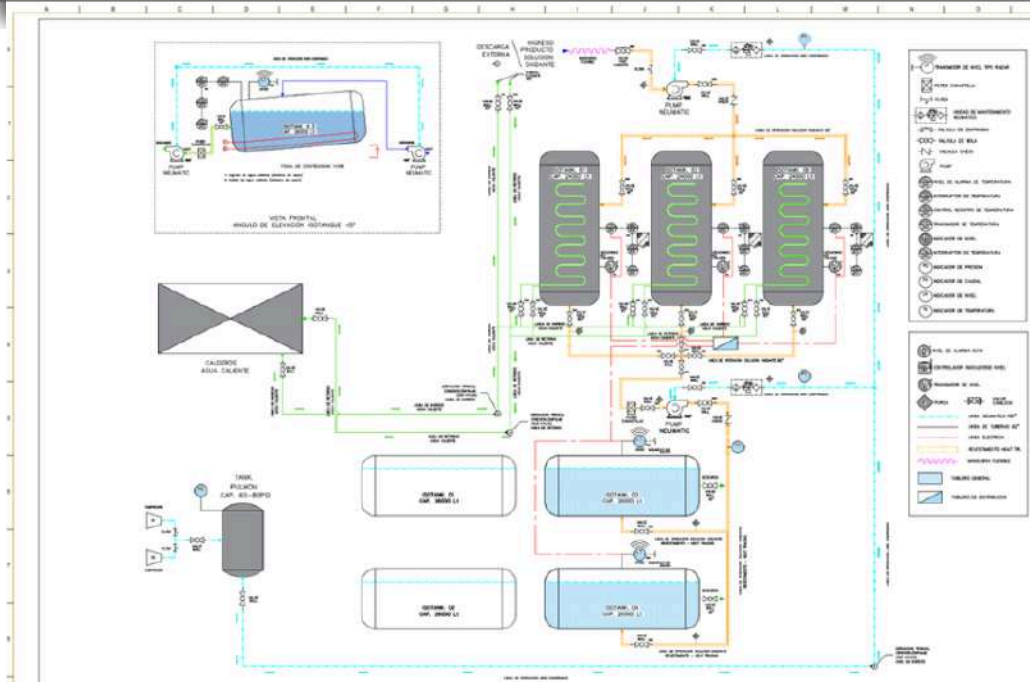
A B C D E F G H I J K L M N O

DESCARGA EXTERNA

INGRESO PRODUCTO SOLUCION OXIDANTE

PUMP NEUMATIC

PUMP NEUMATIC

PUMP NEUMATIC

VISTA FRONTAL ANGULO DE ELEVACION ISOTANQUE 45°

CALDERO AGUA CALIENTE

PUMP NEUMATIC

TANK PULMON CAP. 80-80PSI

ISOTANK 01 CAP. 20000 Lt

ISOTANK 02 CAP. 20000 Lt

ISOTANK 03 CAP. 20000 Lt

ISOTANK 04 CAP. 20000 Lt

TRANSMISOR DE NIVEL TIPO RADAR

FILTRO

UNIDAD DE MANTENIMIENTO NEUMATICO

VALVULA DE COMPUERTA

VALVULA DE BOLA

VALVULA CHECK

PUMP

NIVEL DE ALARMA DE TEMPERATURA

INTERRUPTOR DE TEMPERATURA

CONTROL REGISTRO DE TEMPERATURA

TRANSMISOR DE TEMPERATURA

INDICADOR DE NIVEL

INTERRUPTOR DE TEMPERATURA

INDICADOR DE PRESION

INDICADOR DE CAUDAL

INDICADOR DE NIVEL

INDICADOR DE TEMPERATURA

NIVEL DE ALARMA ALTA

CONTROLADOR INDICADOR NIVEL

TRANSMISOR DE NIVEL

PURGA

LINEA NEUMATICA

LINEA DE TUBERIAS

LINEA ELECTRICA

REVESTIMIENTO HEAT TR.

MANGUERA FLEXIBLE

TABLERO GENERAL

TABLERO DE DISTRIBUCION

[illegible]